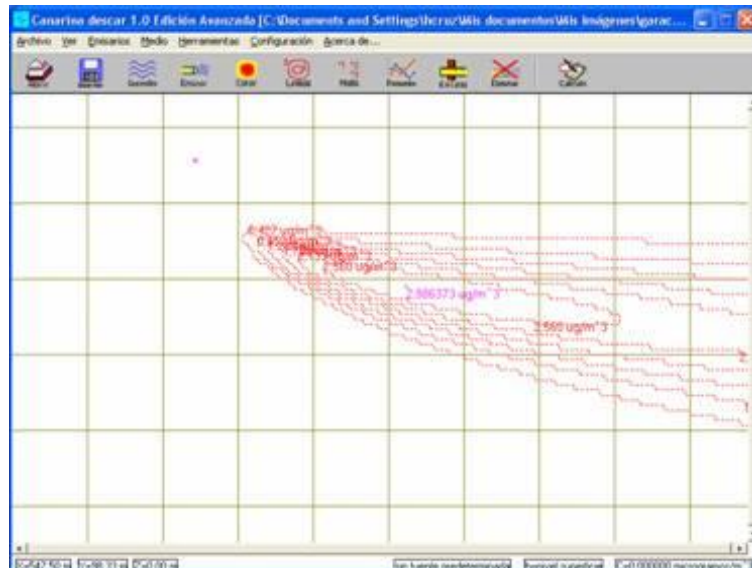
Canarino descar 1.0 Edición Avanzada [C:\Documents and Settings\lcruz\Mis documentos\Mis Imágenes\garac...

Archivo Ver Emisarios Medio Herramientas Configuración Acerca de...

Abrir Guardar Sonido Emisor Cerar Límite Malla Resumen Escala Eliminar Calcular

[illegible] ug/m^3

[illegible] ug/m^3

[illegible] ug/m^3

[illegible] ug/m^3

2.986373 ug/m^3

2.560 ug/m^3

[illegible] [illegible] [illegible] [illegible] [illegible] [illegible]